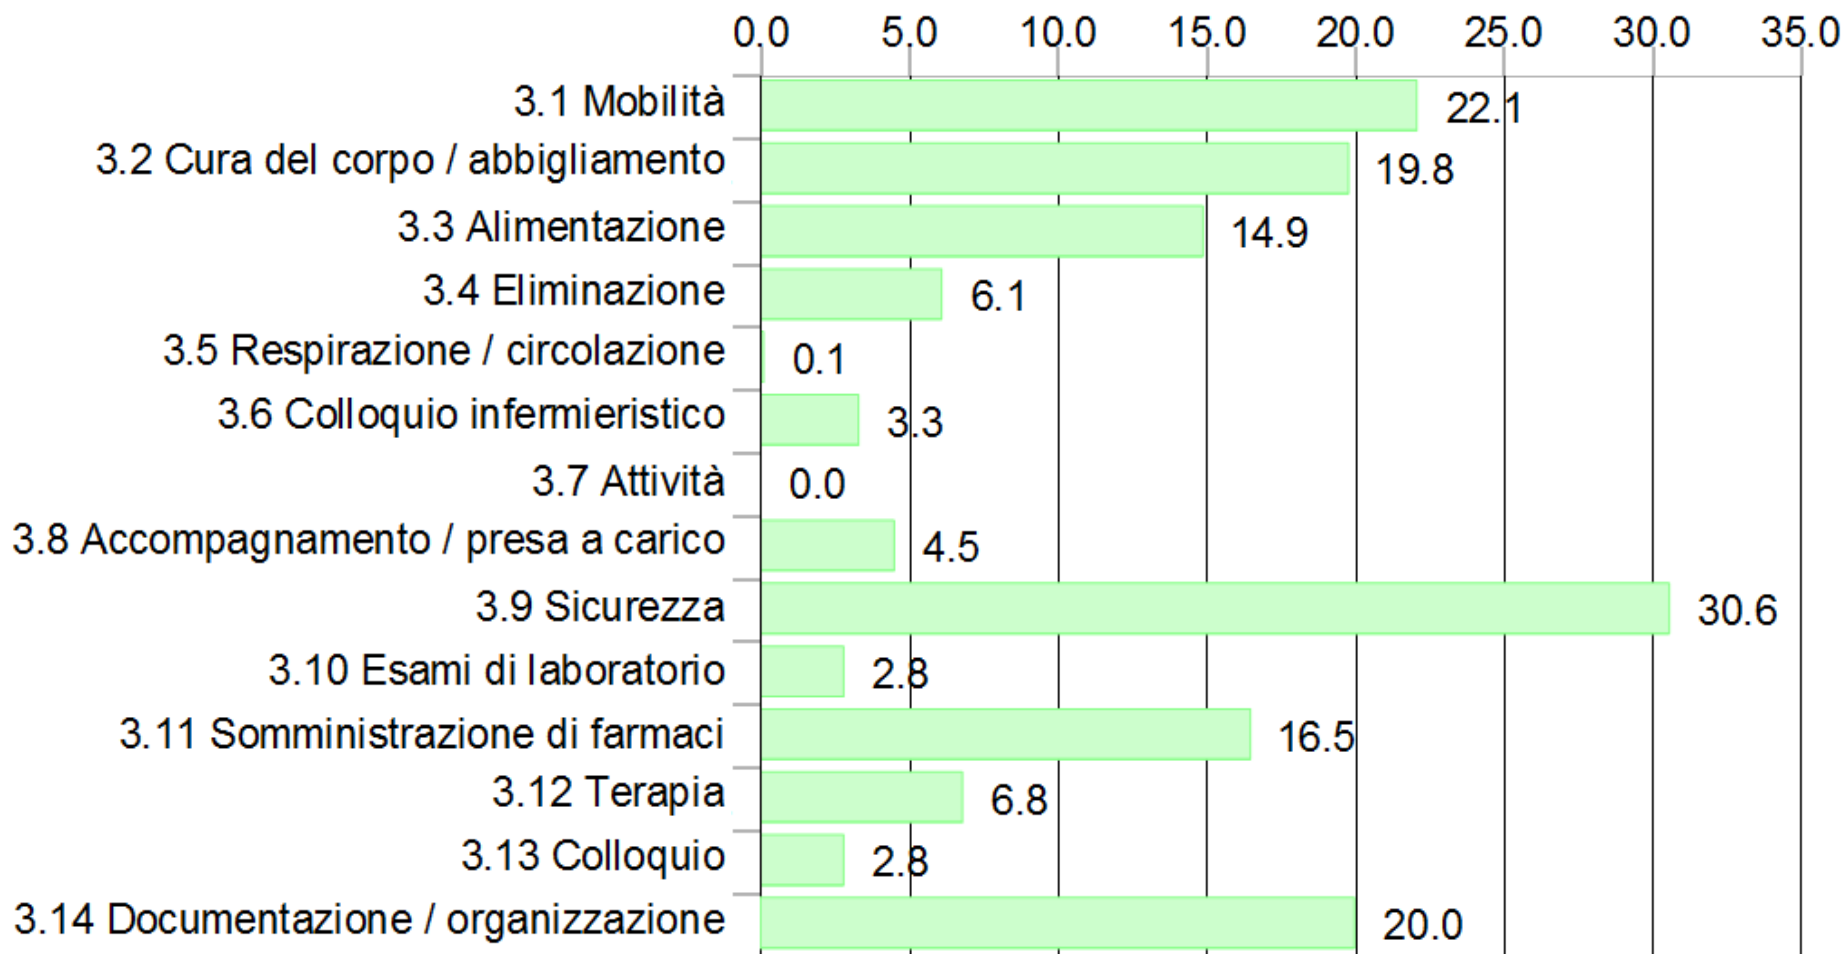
0.0 5.0 10.0 15.0 20.0 25.0 30.0 35.0

3.1 Mobilità 22.1
3.2 Cura del corpo / abbigliamento 19.8
3.3 Alimentazione 14.9
3.4 Eliminazione 6.1
3.5 Respirazione / circolazione 0.1
3.6 Colloquio infermieristico 3.3
3.7 Attività 0.0
3.8 Accompagnamento / presa a carico 4.5
3.9 Sicurezza 30.6
3.10 Esami di laboratorio 2.8
3.11 Somministrazione di farmaci 16.5
3.12 Terapia 6.8
3.13 Colloquio 2.8
3.14 Documentazione / organizzazione 20.0